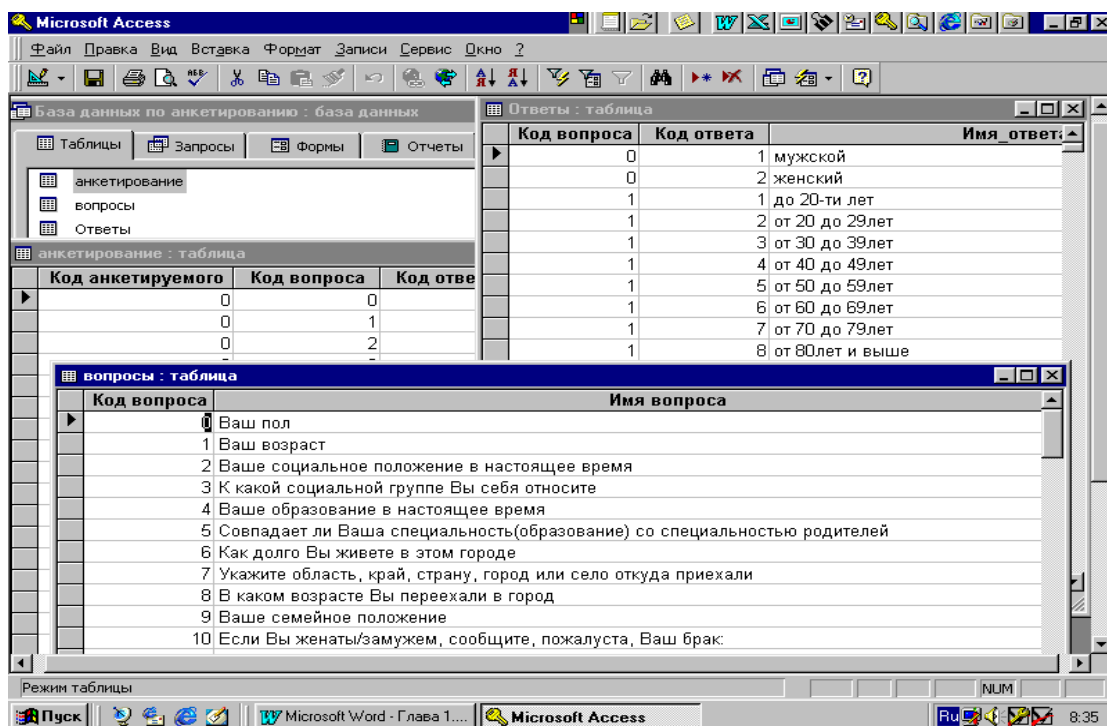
Microsoft Access

Файл Правка Вид Вставка Формат Записи Сервис Окно ?

База данных по анкетированию : база данных

Таблицы Запросы Формы Отчеты

анкетирование
вопросы
Ответы

анкетирование : таблица

| Код анкетируемого | Код вопроса | Код отве |
|---|---|---|
| 0 | 0 | |
| 0 | 1 | |
| 0 | 2 | |

Ответы : таблица

| Код вопроса | Код ответа | Имя_ответа |
|---|---|---|
| 0 | 1 | мужской |
| 0 | 2 | женский |
| 1 | 1 | до 20-ти лет |
| 1 | 2 | от 20 до 29лет |
| 1 | 3 | от 30 до 39лет |
| 1 | 4 | от 40 до 49лет |
| 1 | 5 | от 50 до 59лет |
| 1 | 6 | от 60 до 69лет |
| 1 | 7 | от 70 до 79лет |
| 1 | 8 | от 80лет и выше |

вопросы : таблица

| Код вопроса | Имя вопроса |
|---|---|
| 0 | Ваш пол |
| 1 | Ваш возраст |
| 2 | Ваше социальное положение в настоящее время |
| 3 | К какой социальной группе Вы себя относите |
| 4 | Ваше образование в настоящее время |
| 5 | Совпадает ли Ваша специальность(образование) со специальностью родителей |
| 6 | Как долго Вы живете в этом городе |
| 7 | Укажите область, край, страну, город или село откуда приехали |
| 8 | В каком возрасте Вы переехали в город |
| 9 | Ваше семейное положение |
| 10 | Если Вы женаты/замужем, сообщите, пожалуста, Ваш брак: |

Режим таблицы

NUM

Пуск Microsoft Word - Глава 1.... Microsoft Access Ru 8:35